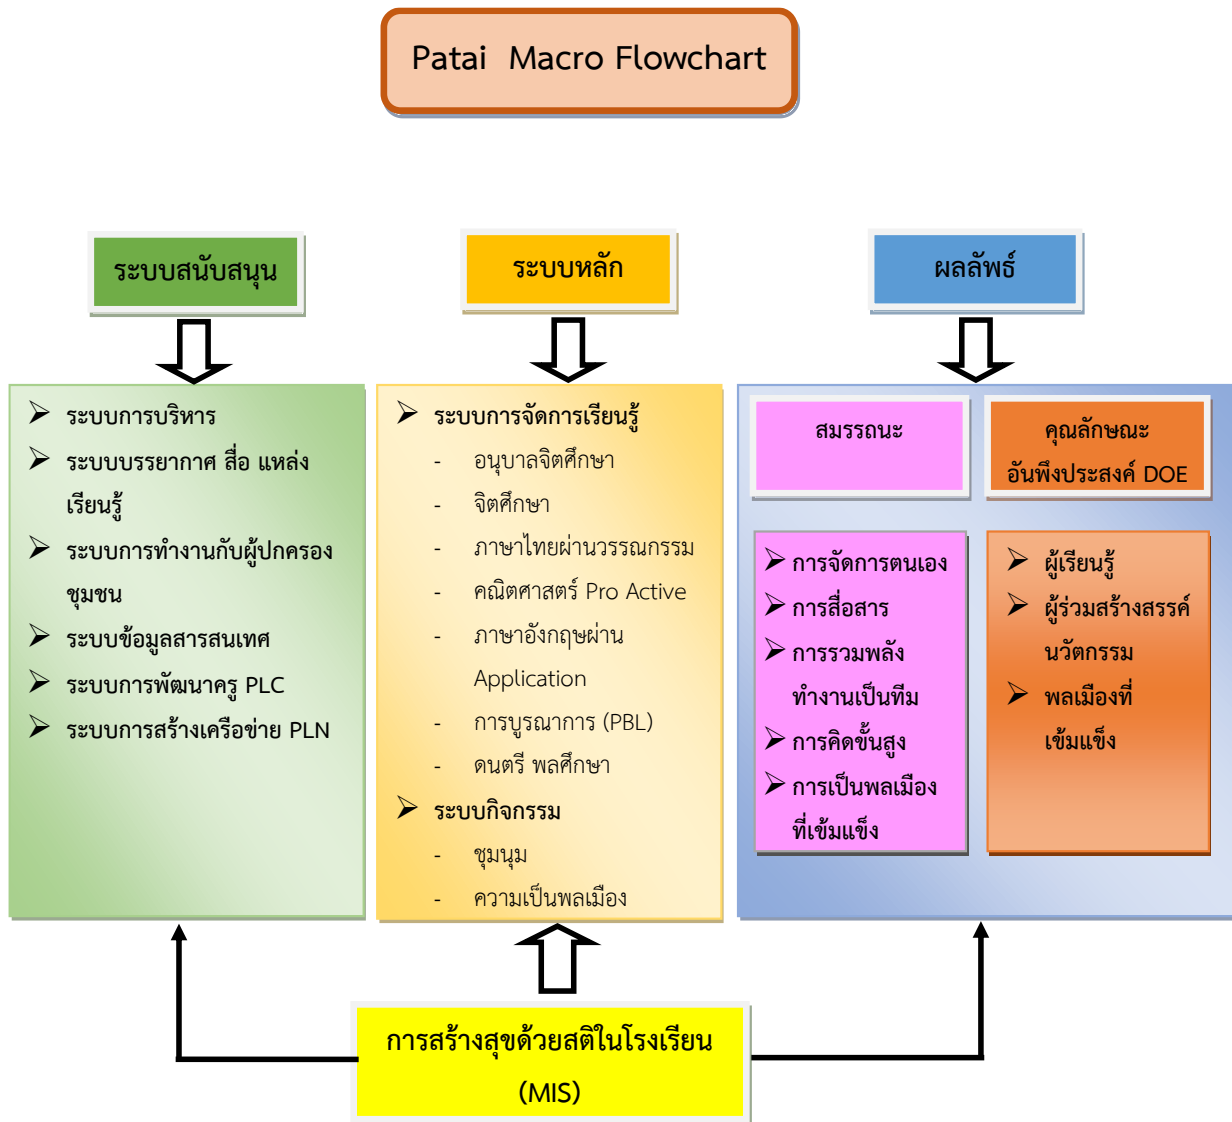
Patai Macro Flowchart

ระบบสนับสนุน

ระบบหลัก

ผลลัพธ์

➢ ระบบการบริหาร
➢ ระบบบรรยากาศ สื่อ แหล่งเรียนรู้
➢ ระบบการทำงานกับผู้ปกครอง ชุมชน
➢ ระบบข้อมูลสารสนเทศ
➢ ระบบการพัฒนาครู PLC
➢ ระบบการสร้างเครือข่าย PLN

➢ ระบบการจัดการเรียนรู้
- อนุบาลจิตศึกษา
- จิตศึกษา
- ภาษาไทยผ่านวรรณกรรม
- คณิตศาสตร์ Pro Active
- ภาษาอังกฤษผ่าน Application
- การบูรณาการ (PBL)
- ดนตรี พลศึกษา
➢ ระบบกิจกรรม
- ชุมนุม
- ความเป็นพลเมือง

สมรรถนะ

คุณลักษณะอันพึงประสงค์ DOE

➢ การจัดการตนเอง
➢ การสื่อสาร
➢ การรวมพลังทำงานเป็นทีม
➢ การคิดขั้นสูง
➢ การเป็นพลเมืองที่เข้มแข็ง

➢ ผู้เรียนรู้
➢ ผู้ร่วมสร้างสรรค์นวัตกรรม
➢ พลเมืองที่เข้มแข็ง

การสร้างสุขด้วยสติในโรงเรียน (MIS)